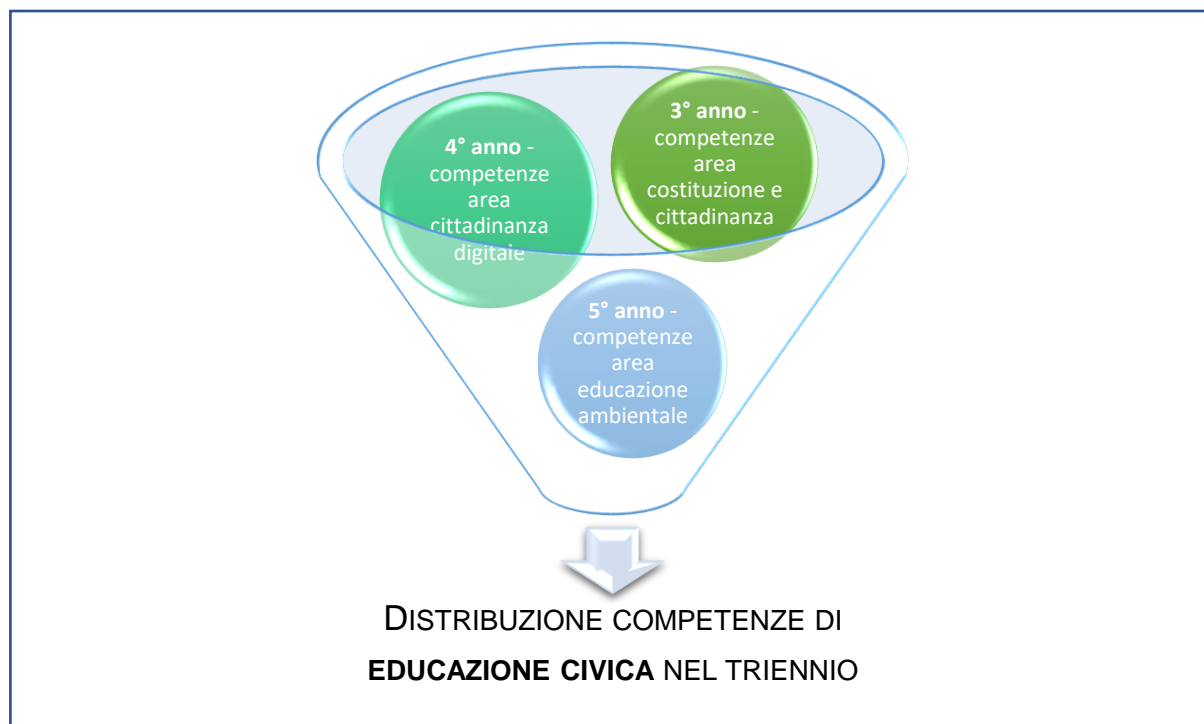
4° anno - competenze area cittadinanza digitale

3° anno - competenze area costituzione e cittadinanza

5° anno - competenze area educazione ambientale

DISTRIBUZIONE COMPETENZE DI

**EDUCAZIONE CIVICA** NEL TRIENNIO